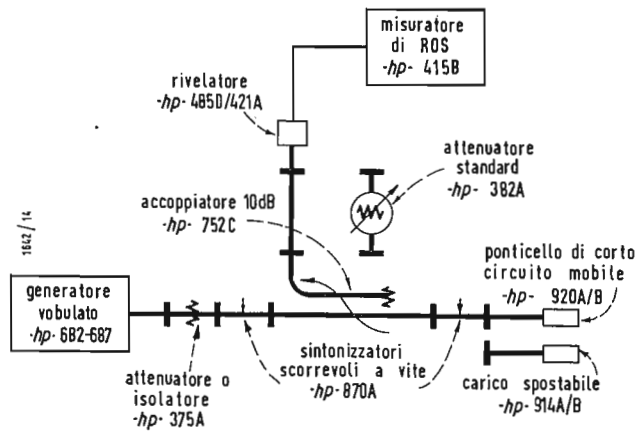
misuratore di ROS -hp- 415B

rivelatore -hp- 485D/421A

attenuatore standard -hp- 382A

accoppiatore 10dB -hp- 752C

1642/14

ponticello di corto circuito mobile -hp- 920A/B

generatore vobulato -hp- 682-687

sintonizzatori scorrevoli a vite -hp- 870A

attenuatore o isolatore -hp- 375A

carico spostabile -hp- 914A/B